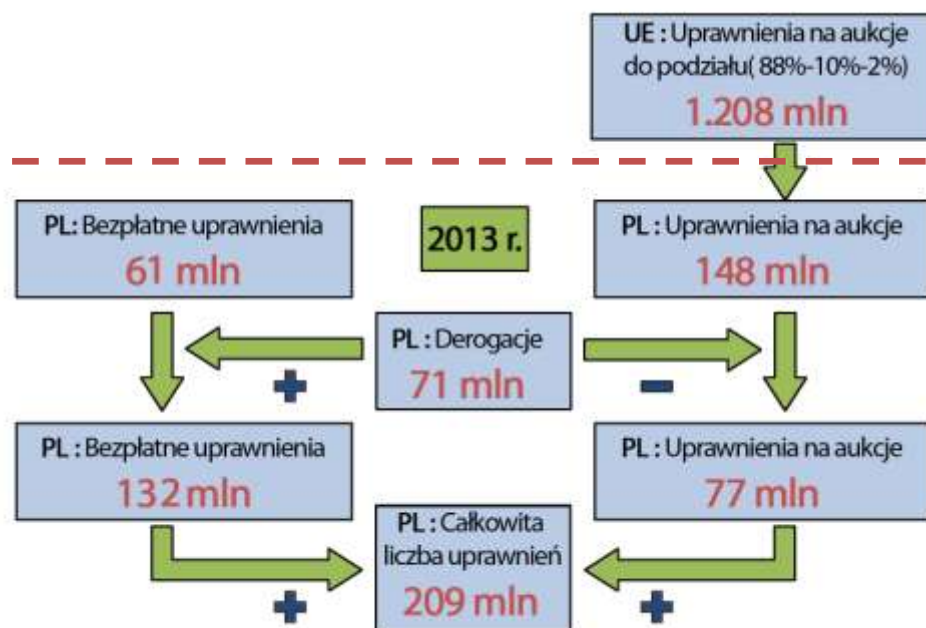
UE : Uprawnienia na aukcje do podziału( 88%-10%-2%)
1.208 mln

PL: Bezpłatne uprawnienia
61 mln

2013 r.

PL : Uprawnienia na aukcje
148 mln

PL : Derogacje
71 mln

+

−

PL : Bezpłatne uprawnienia
132 mln

PL : Uprawnienia na aukcje
77 mln

PL : Całkowita liczba uprawnień
209 mln

+

+